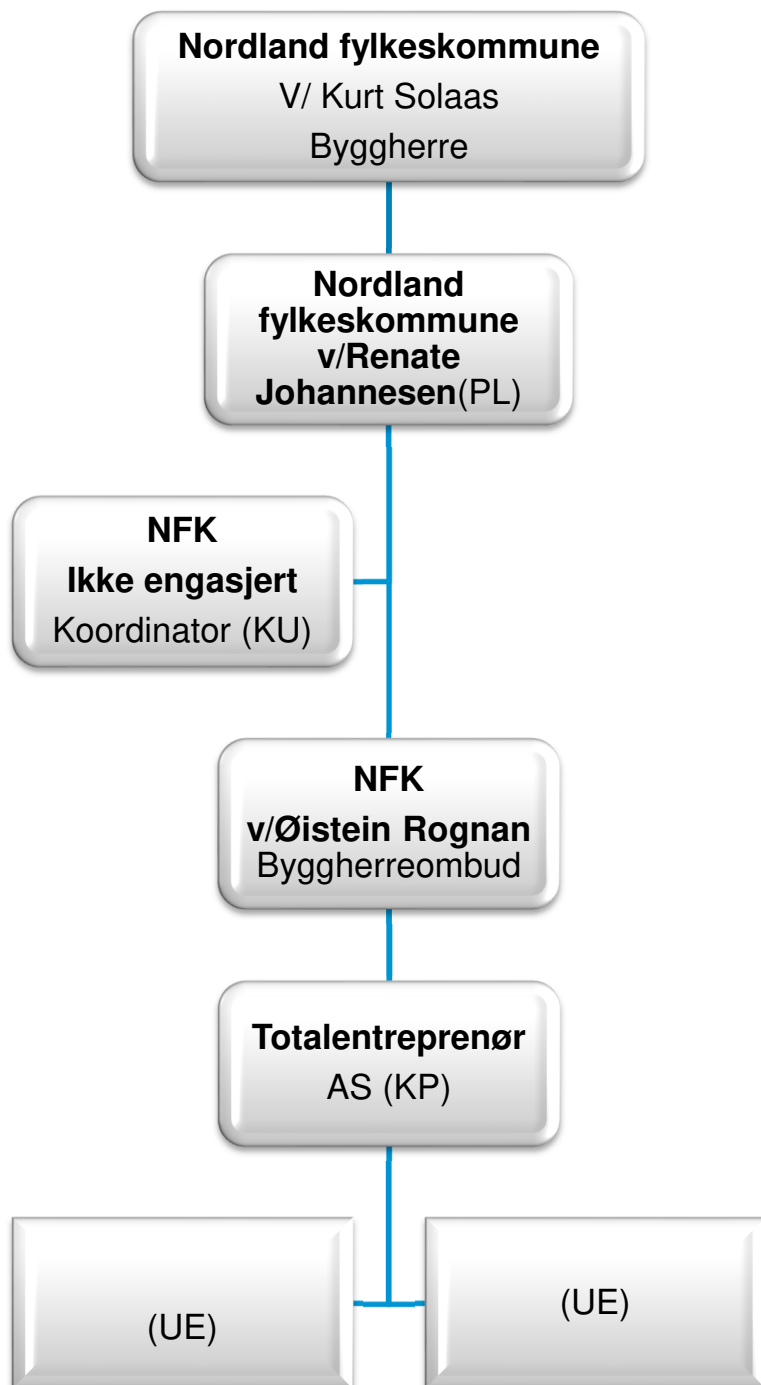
Nordland fylkeskommune
V/ Kurt Solaas
Byggherre

Nordland fylkeskommune v/Renate Johannesen(PL)

NFK
Ikke engasjert
Koordinator (KU)

NFK
v/Øistein Rognan
Byggherreombud

Totalentreprenør
AS (KP)

(UE)

(UE)